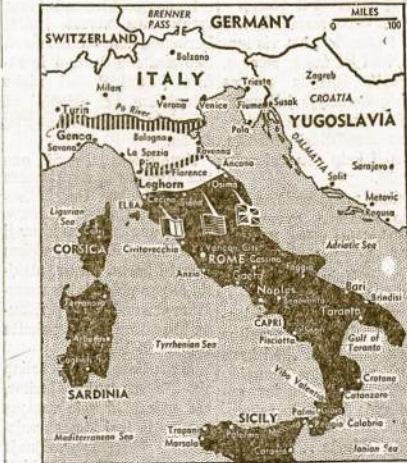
BRENNER PASS
GERMANY
MILES
0
100
SWITZERLAND
Bolzano
ITALY
Trieste
Zagreb
Milan
CROATIA
Turin
Po River
Verona
Venice
Fiume
Susak
YUGOSLAVIA
Genoa
Bologna
Pola
Savona
La Spezia
Ravenna
DALMATIA
Pisa
Florence
Ancona
Sarajevo
Leghorn
Split
Osimo
Metovic
Ligurian Sea
ELBA
Cecina
Siena
Ragusa
CORSICA
Civitavecchia
Adriatic Sea
ROME
Vatican City
Cassino
Foggia
Anzio
Gaeta
Bari
Naples
Brindisi
Taranto
CAPRI
Piacciotta
Gulf of Taranto
Tyrrhenian Sea
SARDINIA
Vibo Valentia
Crotone
Catanzaro
Palmi
Reggio Calabria
SICILY
Trapani
Marsala
Palermo
Catania
Mediterranean Sea
Ionian Sea